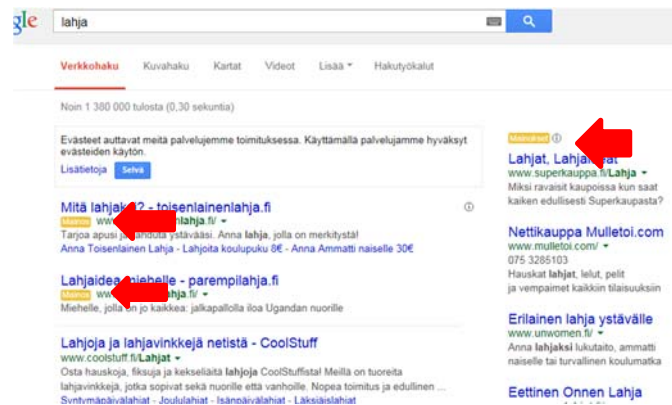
gle lahja

Verkkohaku Kuvahaku Kartat Videot Lisää Hakutyökalut

Noin 1 380 000 tulosta (0,30 sekuntia)

Evästeet auttavat meitä palvelujemme toimituksessa. Käyttämällä palvelujamme hyväksyt evästeiden käytön.
Lisätietoja Selvä

Mitä lahjak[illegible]? - toisenlainenlahja.fi
Mainos www.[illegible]nlahja.fi/
Tarjoa apusi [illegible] ystävääsi. Anna lahja, jolla on merkitystä!
Anna Toisenlainen Lahja - Lahjoita koulupuku 8€ - Anna Ammatti naiselle 30€

Lahjaidea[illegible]iehelle - parempilahja.fi
Mainos www.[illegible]lahja.fi/
Miehelle, jolla on jo kaikkea: jalkapallolla iloa Ugandan nuorille

Lahjoja ja lahjavinkkejä netistä - CoolStuff
www.coolstuff.fi/Lahjat
Osta hauskoja, fiksuja ja kekseliäitä lahjoja CoolStuffista! Meillä on tuoreita lahjavinkkejä, jotka sopivat sekä nuorille että vanhoille. Nopea toimitus ja edullinen ...
Syntymäpäivälahjat - Joululahjat - Isänpäivälahjat - Lâksiäislahjat

Mainokset
Lahjat, Lahja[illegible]
www.superkauppa.fi/Lahja
Miksi ravaisit kaupoissa kun saat kaiken edullisesti Superkaupasta?

Nettikauppa Mulletoi.com
www.mulletoi.com/
075 3285103
Hauskat lahjat, lelut, pelit ja vempaimet kaikkiin tilaisuuksiin

Erilainen lahja ystävälle
www.unwomen.fi/
Anna lahjaksi lukutaito, ammatti naiselle tai turvallinen koulumatka

Eettinen Onnen Lahja